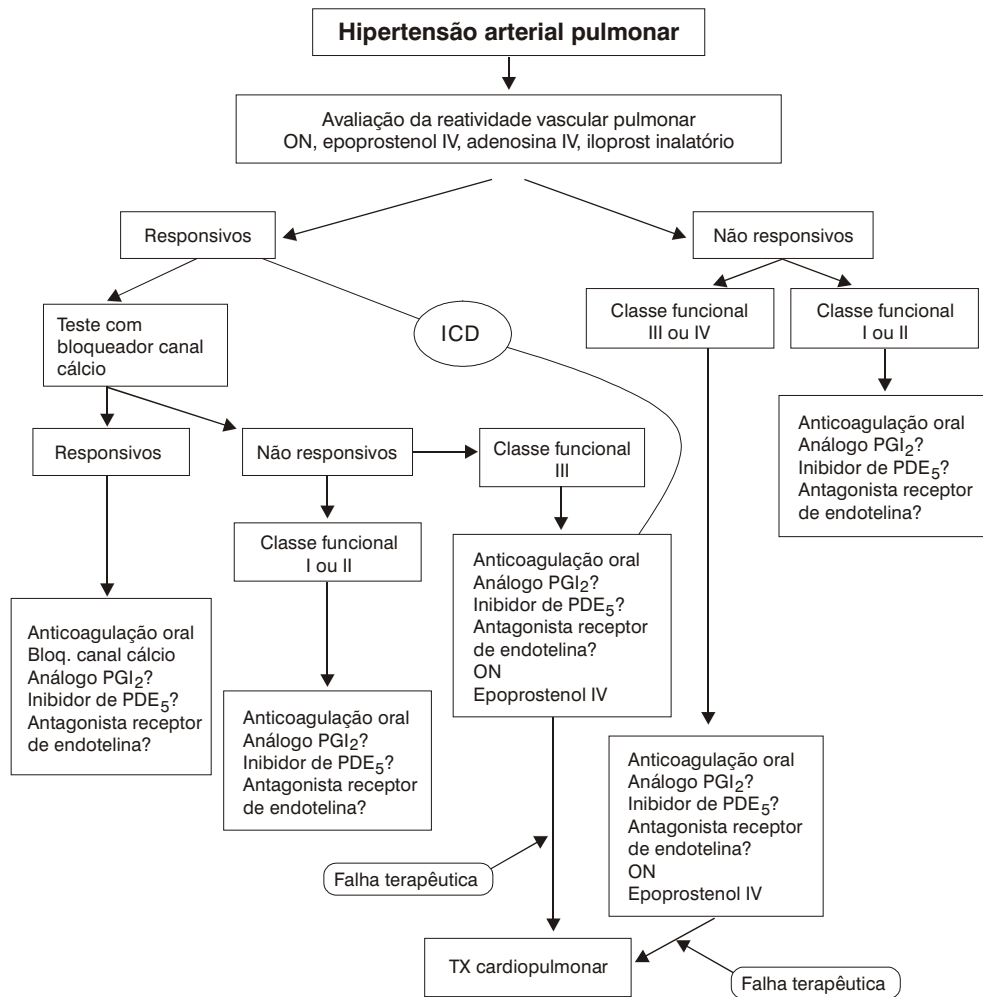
**Hipertensão arterial pulmonar**

Avaliação da reatividade vascular pulmonar
ON, epoprostenol IV, adenosina IV, iloprost inalatório

Responsivos

Não responsivos

Teste com bloqueador canal cálcio

ICD

Classe funcional III ou IV

Classe funcional I ou II

Anticoagulação oral
Análogo $PGI_2$?
Inibidor de $PDE_5$?
Antagonista receptor de endotelina?

Responsivos

Não responsivos

Classe funcional III

Classe funcional I ou II

Anticoagulação oral
Análogo $PGI_2$?
Inibidor de $PDE_5$?
Antagonista receptor de endotelina?
ON
Epoprostenol IV

Anticoagulação oral
Bloq. canal cálcio
Análogo $PGI_2$?
Inibidor de $PDE_5$?
Antagonista receptor de endotelina?

Anticoagulação oral
Análogo $PGI_2$?
Inibidor de $PDE_5$?
Antagonista receptor de endotelina?

Anticoagulação oral
Análogo $PGI_2$?
Inibidor de $PDE_5$?
Antagonista receptor de endotelina?
ON
Epoprostenol IV

Falha terapêutica

TX cardiopulmonar

Falha terapêutica